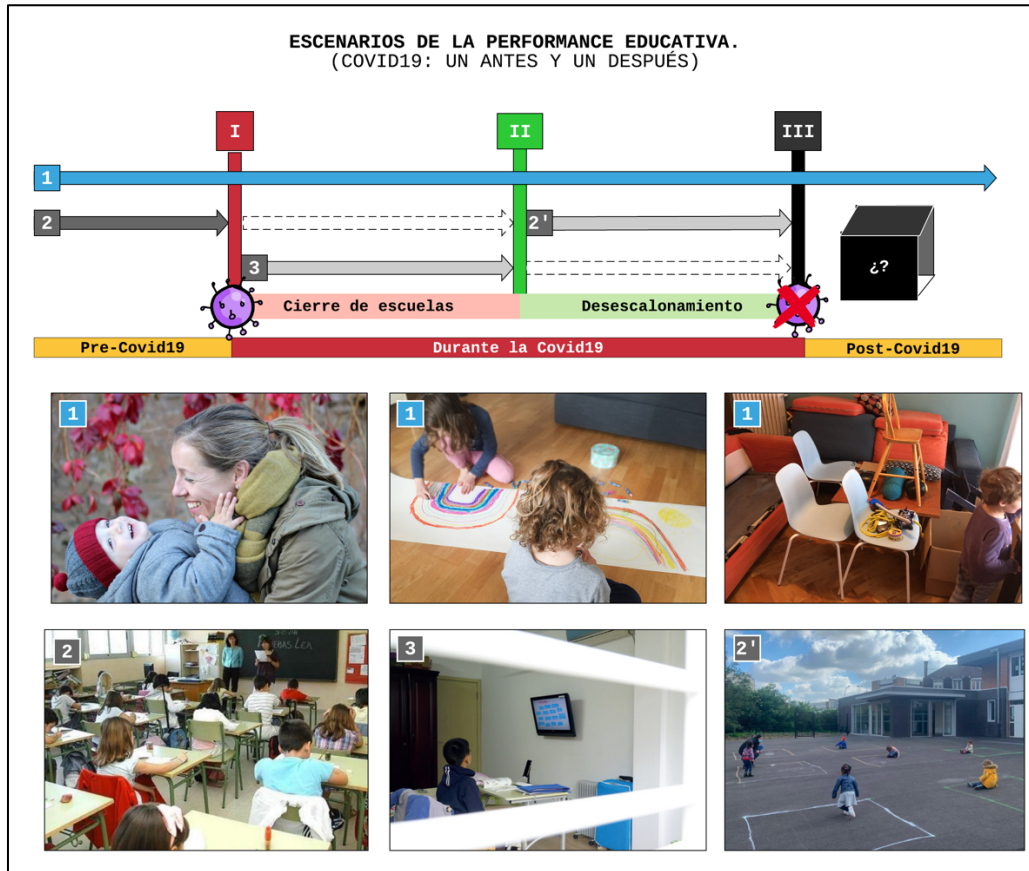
ESCENARIOS DE LA PERFORMANCE EDUCATIVA.
(COVID19: UN ANTES Y UN DESPUÉS)

I

II

III

1

2

2'

3

¿?

Cierre de escuelas

Desescalonamiento

Pre-Covid19

Durante la Covid19

Post-Covid19

1

1

1

2

3

2'